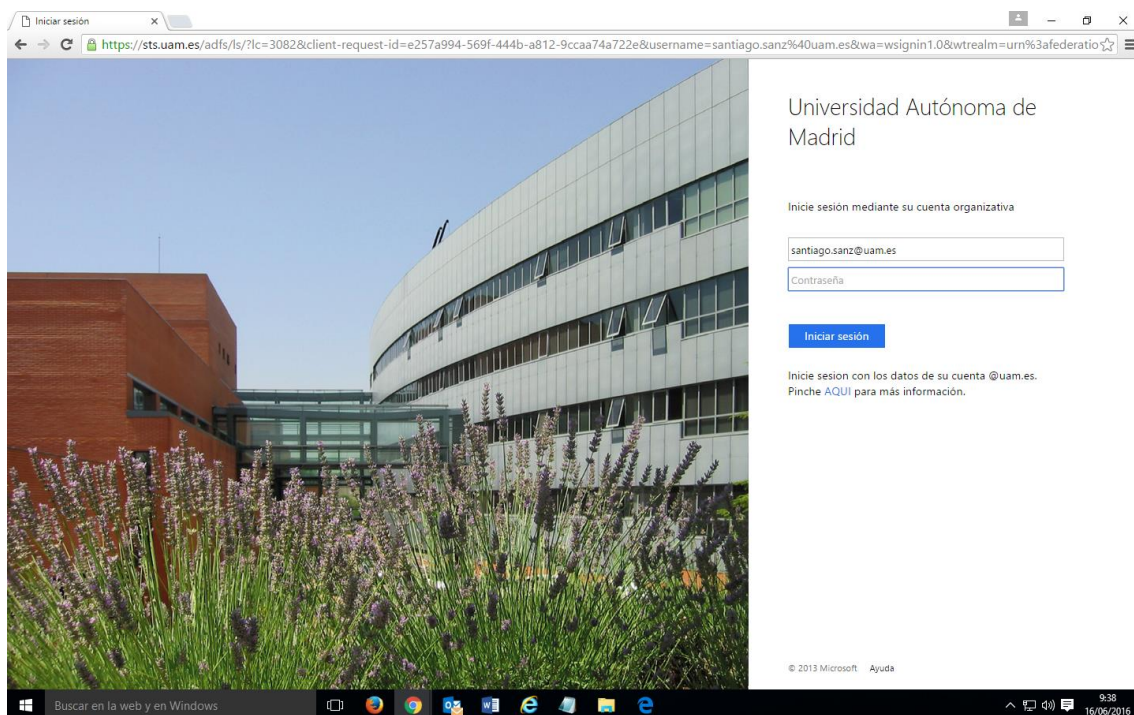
Iniciar sesión

https://sts.uam.es/adfs/ls/?lc=3082&client-request-id=e257a994-569f-444b-a812-9ccaa74a722e&username=santiago.sanz%40uam.es&wa=wsignin1.0&wtrealm=urn%3afederatio

Universidad Autónoma de Madrid

Inicie sesión mediante su cuenta organizativa

santiago.sanz@uam.es

Contraseña

Iniciar sesión

Inicie sesion con los datos de su cuenta @uam.es. Pinche AQUI para más información.

© 2013 Microsoft Ayuda

Buscar en la web y en Windows

9:38
16/06/2016